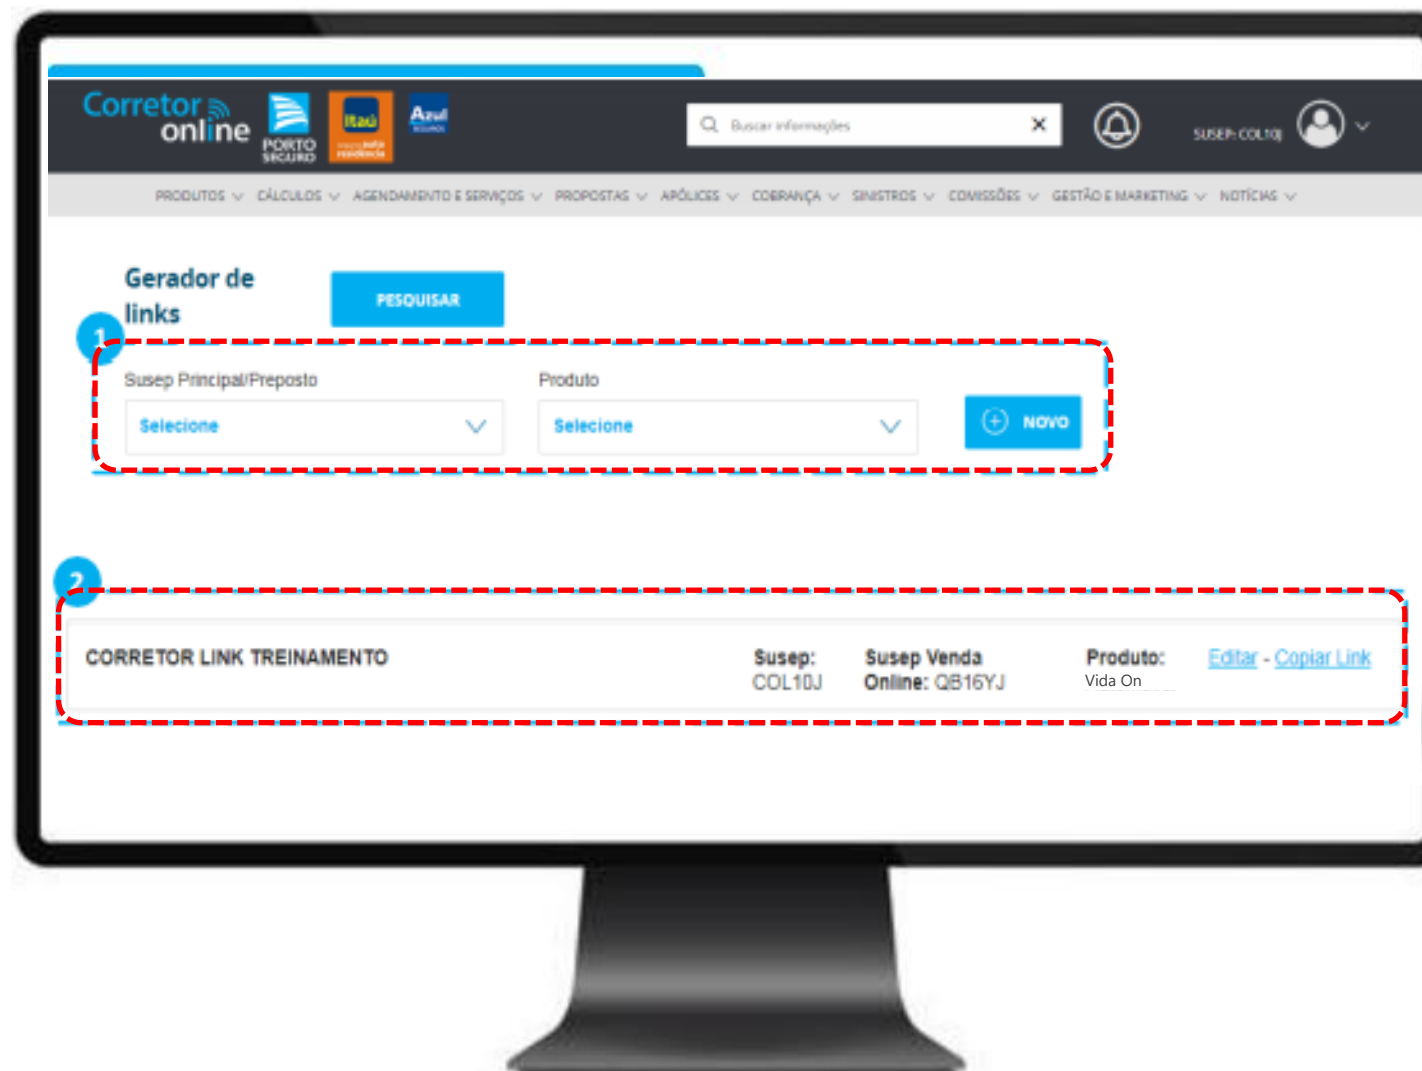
Corretor online

PORTO SEGURO

Itaú

Azul SEGUROS

Buscar informações

SUSEP: COL10J

PRODUTOS CÁLCULOS AGENDAMENTO E SERVIÇOS PROPOSTAS APÓLICES COBRANÇA SINISTROS COMISSÕES GESTÃO E MARKETING NOTÍCIAS

Gerador de links

PESQUISAR

1

Susep Principal/Preposto

Selecione

Produto

Selecione

NOVO

2

CORRETOR LINK TREINAMENTO

Susep: COL10J

Susep Venda Online: QB16YJ

Produto: Vida On

Editar - Copiar Link